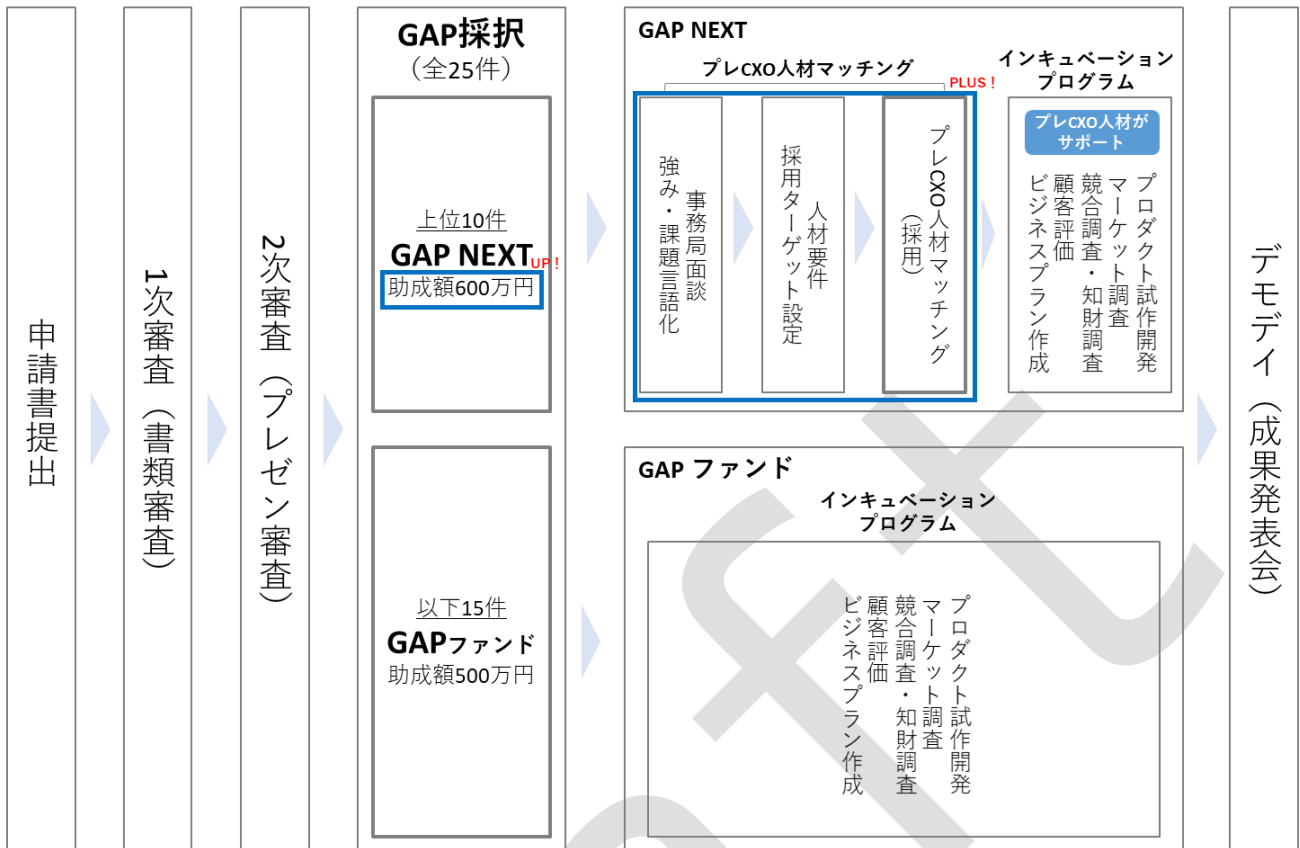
申請書提出

1次審査（書類審査）

2次審査（プレゼン審査）

GAP採択
（全25件）

上位10件
GAP NEXT UP！
助成額600万円

以下15件
GAPファンド
助成額500万円

GAP NEXT
プレCXO人材マッチング
PLUS！

事務局面談
強み・課題言語化

人材要件
採用ターゲット設定

プレCXO人材マッチング
（採用）

インキュベーションプログラム
プレCXO人材がサポート
プロダクト試作開発
マーケット調査
競合調査・知財調査
顧客評価
ビジネスプラン作成

GAP ファンド
インキュベーションプログラム
プロダクト試作開発
マーケット調査
競合調査・知財調査
顧客評価
ビジネスプラン作成

デモデイ（成果発表会）